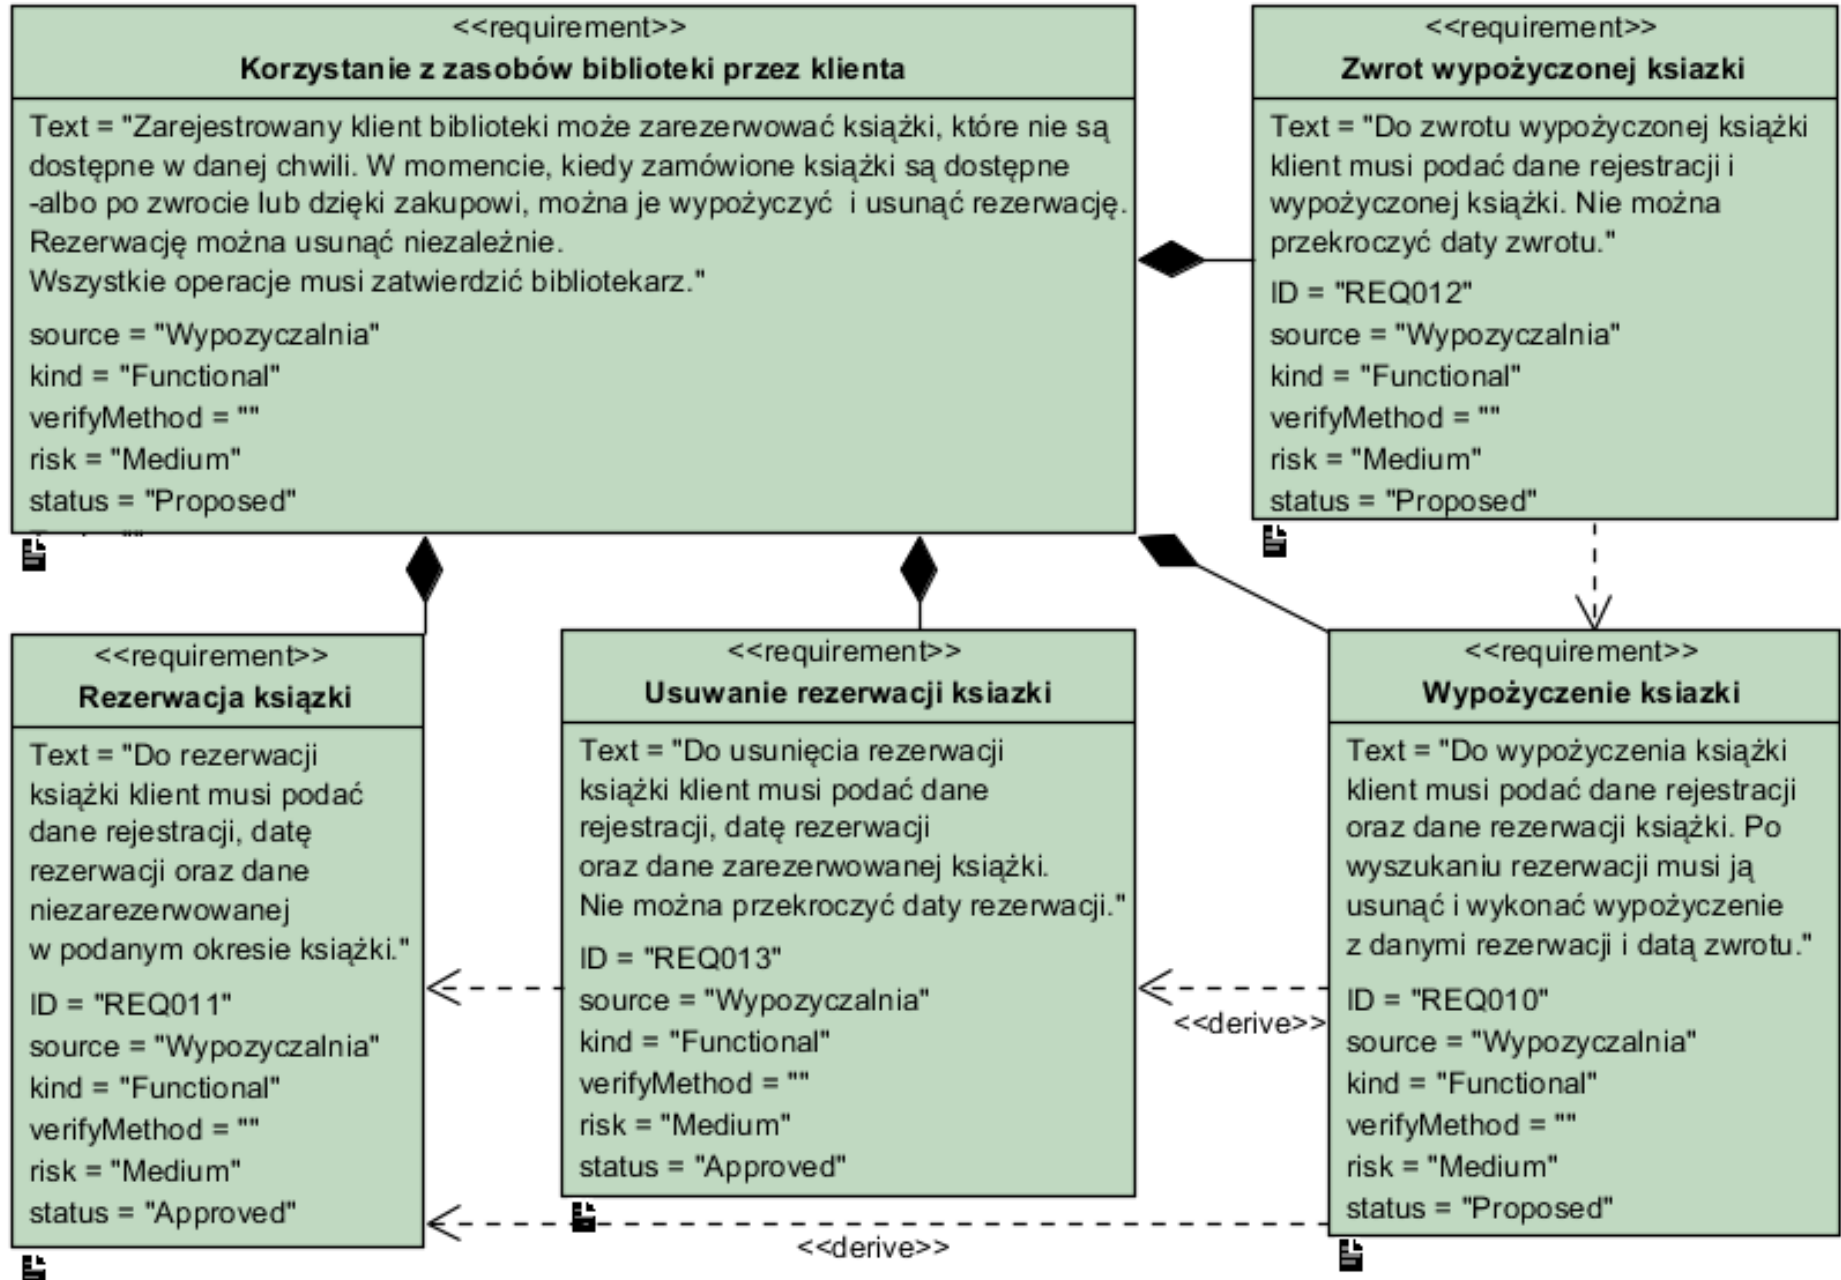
<<requirement>>
**Korzystanie z zasobów biblioteki przez klienta**

Text = "Zarejestrowany klient biblioteki może zarezerwować książki, które nie są dostępne w danej chwili. W momencie, kiedy zamówione książki są dostępne -albo po zwrocie lub dzięki zakupowi, można je wypożyczyć i usunąć rezerwację. Rezerwację można usunąć niezależnie.
Wszystkie operacje musi zatwierdzić bibliotekarz."
source = "Wypozyczalnia"
kind = "Functional"
verifyMethod = ""
risk = "Medium"
status = "Proposed"
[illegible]

<<requirement>>
**Zwrot wypożyczonej ksiazki**

Text = "Do zwrotu wypożyczonej książki klient musi podać dane rejestracji i wypożyczonej książki. Nie można przekroczyć daty zwrotu."
ID = "REQ012"
source = "Wypozyczalnia"
kind = "Functional"
verifyMethod = ""
risk = "Medium"
status = "Proposed"

<<requirement>>
**Rezerwacja książki**

Text = "Do rezerwacji książki klient musi podać dane rejestracji, datę rezerwacji oraz dane niezarezerwowanej w podanym okresie książki."
ID = "REQ011"
source = "Wypozyczalnia"
kind = "Functional"
verifyMethod = ""
risk = "Medium"
status = "Approved"

<<requirement>>
**Usuwanie rezerwacji ksiazki**

Text = "Do usunięcia rezerwacji książki klient musi podać dane rejestracji, datę rezerwacji oraz dane zarezerwowanej książki. Nie można przekroczyć daty rezerwacji."
ID = "REQ013"
source = "Wypozyczalnia"
kind = "Functional"
verifyMethod = ""
risk = "Medium"
status = "Approved"

<<derive>>

<<requirement>>
**Wypożyczenie ksiazki**

Text = "Do wypożyczenia książki klient musi podać dane rejestracji oraz dane rezerwacji książki. Po wyszukaniu rezerwacji musi ją usunąć i wykonać wypożyczenie z danymi rezerwacji i datą zwrotu."
ID = "REQ010"
source = "Wypozyczalnia"
kind = "Functional"
verifyMethod = ""
risk = "Medium"
status = "Proposed"

<<derive>>